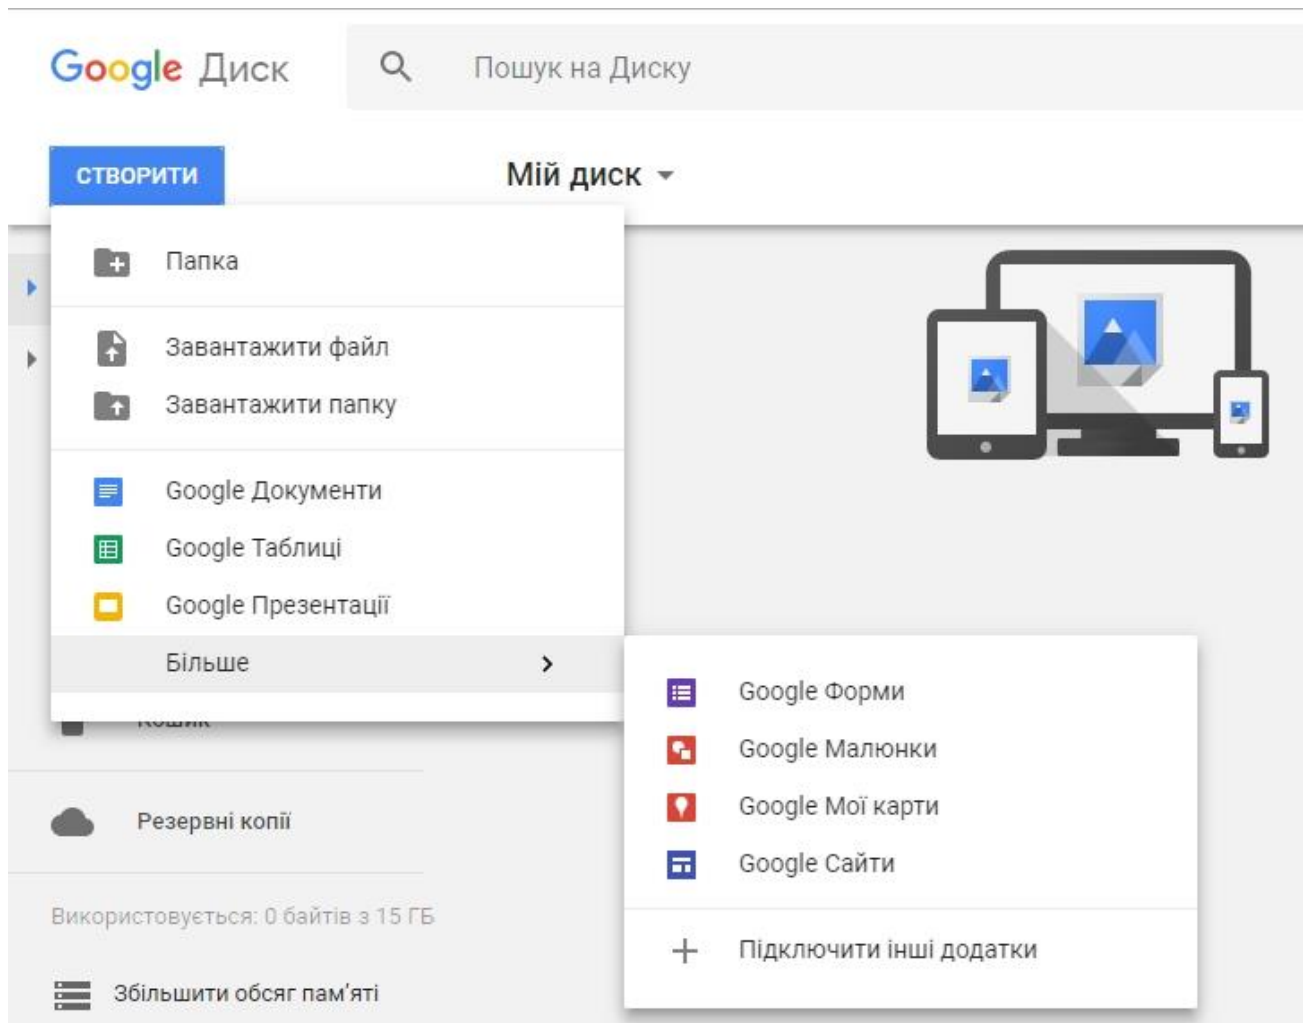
Google Диск

Пошук на Диску

СТВОРИТИ

Мій диск

Папка

Завантажити файл

Завантажити папку

Google Документи

Google Таблиці

Google Презентації

Більше

Google Форми

Google Малюнки

Google Мої карти

Google Сайти

Підключити інші додатки

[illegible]

Резервні копії

Використовується: 0 байтів з 15 ГБ

Збільшити обсяг пам’яті